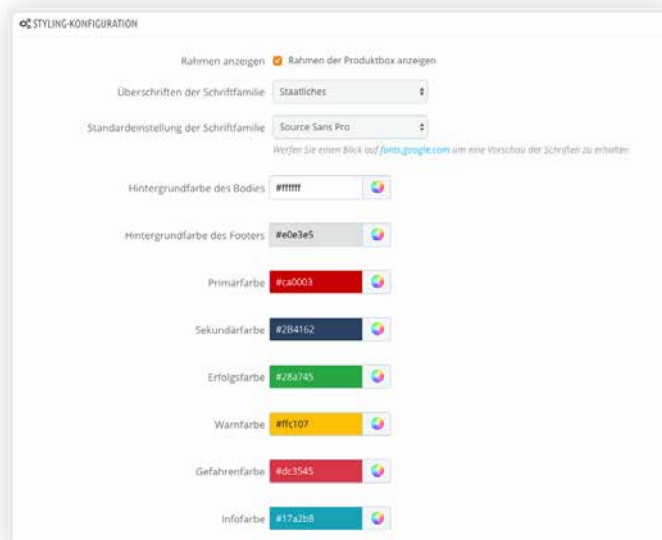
STYLING-KONFIGURATION

Rahmen anzeigen Rahmen der Produktbox anzeigen

Überschriften der Schriftfamilie Staatliches

Standardeinstellung der Schriftfamilie Source Sans Pro

Werfen Sie einen Blick auf fonts.google.com um eine Vorschau der Schriften zu erhalten

Hintergrundfarbe des Bodies #ffffff

Hintergrundfarbe des Footers #e0e3e5

Primärfarbe #ca0003

Sekundärfarbe #2B4162

Erfolgsfarbe #28a745

Warnfarbe #ffc107

Gefahrenfarbe #dc3545

Infofarbe #17a2b8